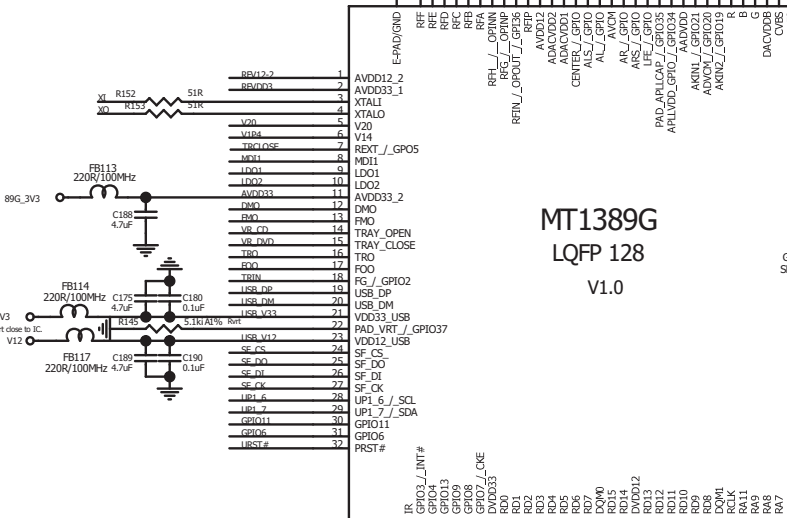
E-PAD/GND
RFF
RFE
RFD
RFC
RFB
RFA
RFIN_/_OPOUT_/_GPI36
RFH_/_OPINN
RFG_/_OPINP
RFIP
AVDD12
ADACVDD2
ADACVDD1
CENTER_/_GPIO
ALS_/_GPIO
AL_/_GPIO
AVCM
AR_/_GPIO
ARS_/_GPIO
LFE_/_GPIO
PAD_APLLCAP_/_GPIO35
APLLVDD_GPIO_/_GPIO34
AADVDD
AKIN1_/_GPIO21
ADVCM_/_GPIO20
AKIN2_/_GPIO19
R
B
G
DACVDDB
CVBS

RFV12-2
RFVDD3
XI R152 51R
XO R153 51R
V20
V1P4
TRCLOSE
MDI1
LDO1
LDO2
FB113 220R/100MHz
89G_3V3
AVDD33
C188 4.7uF
DMO
FMO
VR_CD
VR_DVD
TRO
FOO
TRIN
FB114 220R/100MHz
C175 4.7uF
C180 0.1uF
USB_DP
USB_DM
USB_V33
V3
rt close to IC.
V12
R145 5.1k\ A1% Rvrt
USB_V12
FB117 220R/100MHz
C189 4.7uF
C190 0.1uF
SF_CS
SF_DO
SF_DI
SF_CK
UP1_6
UP1_7
GPIO11
GPIO6
URST#

1 AVDD12_2
2 AVDD33_1
3 XTALI
4 XTALO
5 V20
6 V14
7 REXT_/_GPO5
8 MDI1
9 LDO1
10 LDO2
11 AVDD33_2
12 DMO
13 FMO
14 TRAY_OPEN
15 TRAY_CLOSE
16 TRO
17 FOO
18 FG_/_GPIO2
19 USB_DP
20 USB_DM
21 VDD33_USB
22 PAD_VRT_/_GPIO37
23 VDD12_USB
24 SF_CS_
25 SF_DO
26 SF_DI
27 SF_CK
28 UP1_6_/_SCL
29 UP1_7_/_SDA
30 GPIO11
31 GPIO6
32 PRST#

MT1389G
LQFP 128
V1.0

IR
GPIO3_/_INT#
GPIO4
GPIO13
GPIO8
GPIO9
GPIO7_/_CKE
DVDD33
RD0
RD1
RD2
RD3
RD4
RD5
RD6
RD7
DQM0
RD15
DVDD12
RD14
RD13
RD12
RD11
RD10
RD9
RD8
DQM1
RCLK
RA11
RA9
RA8
RA7

G
S